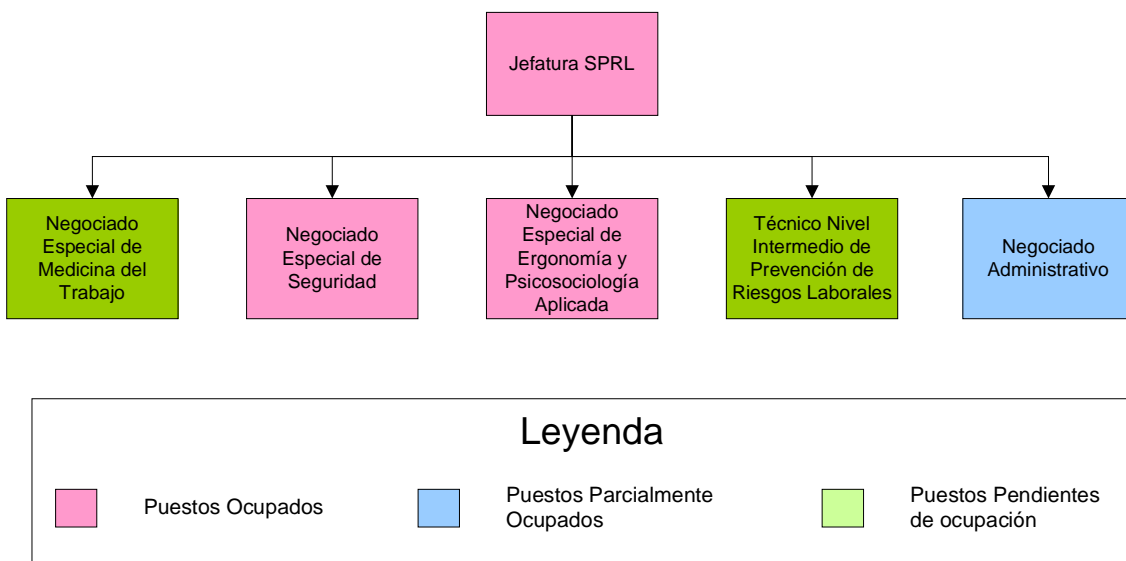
Jefatura SPRL

Negociado Especial de Medicina del Trabajo

Negociado Especial de Seguridad

Negociado Especial de Ergonomía y Psicosociología Aplicada

Técnico Nivel Intermedio de Prevención de Riesgos Laborales

Negociado Administrativo

Leyenda

Puestos Ocupados

Puestos Parcialmente Ocupados

Puestos Pendientes de ocupación